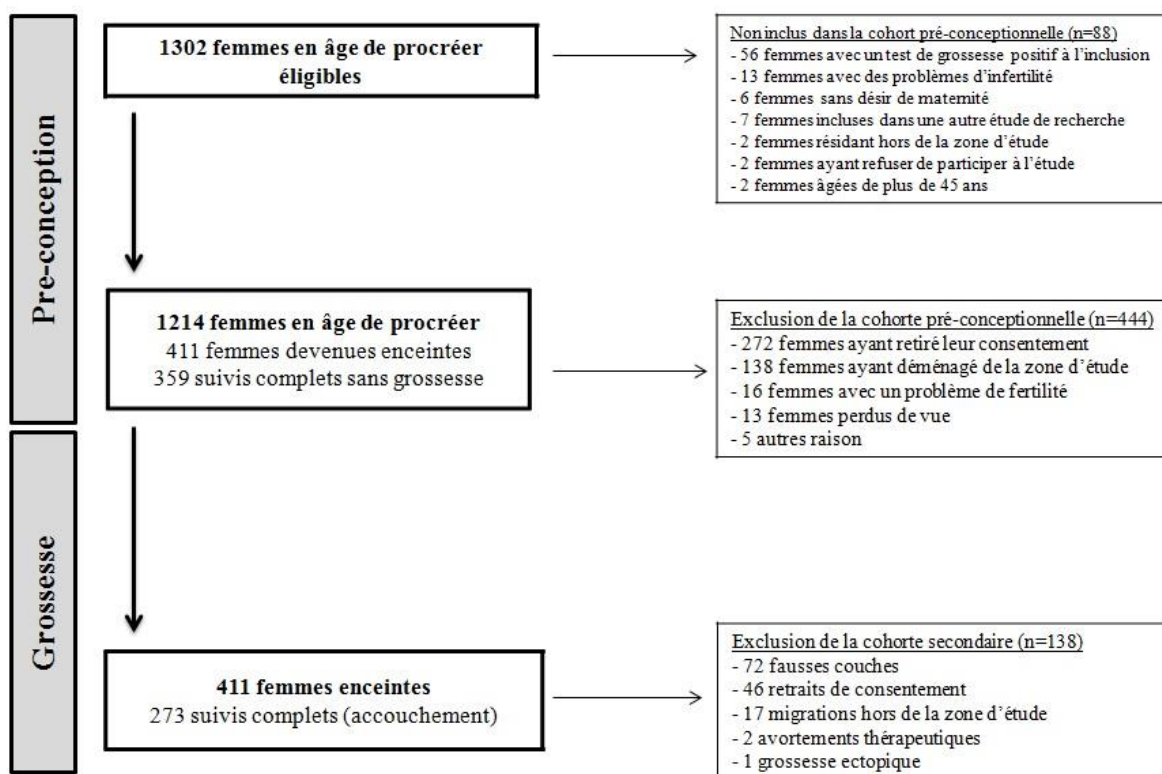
Pre-conception

Grossesse

1302 femmes en âge de procréer éligibles

Non inclus dans la cohort pré-conceptionnelle (n=88)
- 56 femmes avec un test de grossesse positif à l'inclusion
- 13 femmes avec des problèmes d'infertilité
- 6 femmes sans désir de maternité
- 7 femmes incluses dans une autre étude de recherche
- 2 femmes résidant hors de la zone d'étude
- 2 femmes ayant refuser de participer à l'étude
- 2 femmes âgées de plus de 45 ans

1214 femmes en âge de procréer
411 femmes devenues enceintes
359 suivis complets sans grossesse

Exclusion de la cohorte pré-conceptionnelle (n=444)
- 272 femmes ayant retiré leur consentement
- 138 femmes ayant déménagé de la zone d'étude
- 16 femmes avec un problème de fertilité
- 13 femmes perdus de vue
- 5 autres raison

411 femmes enceintes
273 suivis complets (accouchement)

Exclusion de la cohorte secondaire (n=138)
- 72 fausses couches
- 46 retraits de consentement
- 17 migrations hors de la zone d'étude
- 2 avortements thérapeutiques
- 1 grossesse ectopique